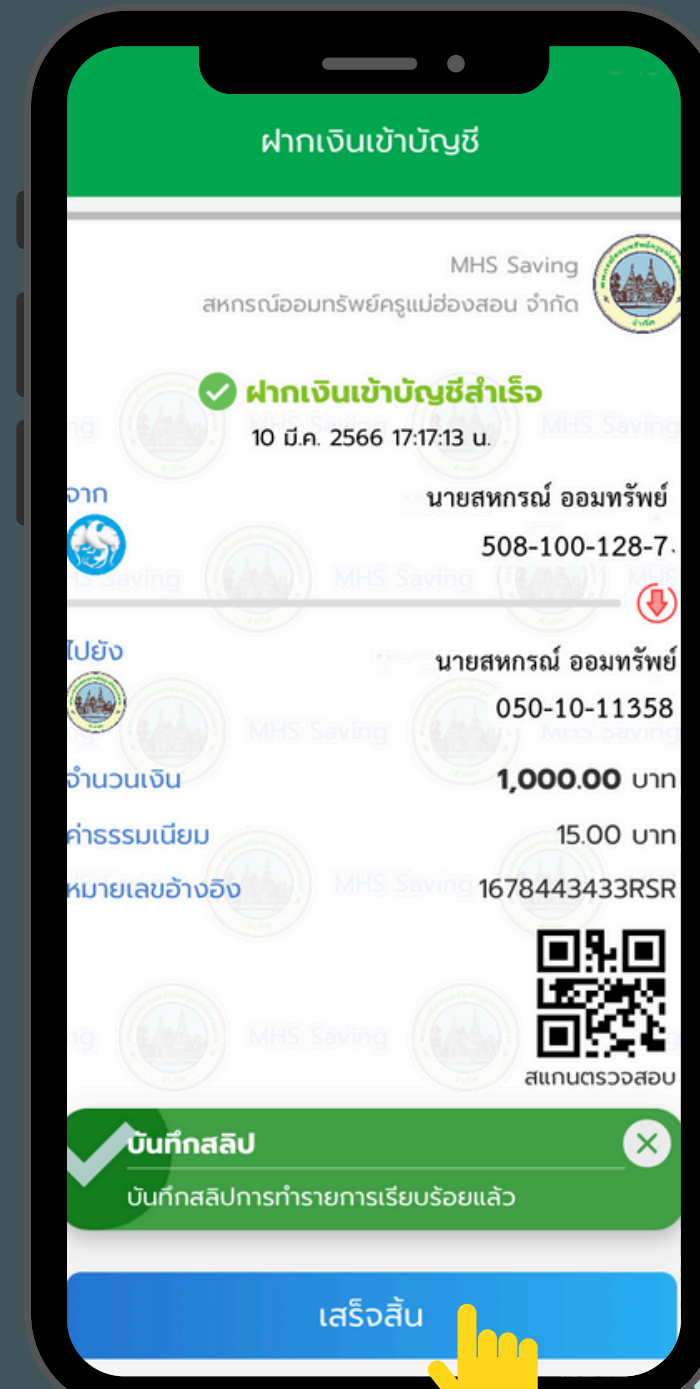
ฝากเงินเข้าบัญชี

MHS Saving
สหกรณ์ออมทรัพย์ครูแม่ฮ่องสอน จำกัด

ฝากเงินเข้าบัญชีสำเร็จ
10 มี.ค. 2566 17:17:13 น.

จาก
นายสหกรณ์ ออมทรัพย์
508-100-128-7

ไปยัง
นายสหกรณ์ ออมทรัพย์
050-10-11358

จำนวนเงิน 1,000.00 บาท
ค่าธรรมเนียม 15.00 บาท
หมายเลขอ้างอิง 1678443433RSR

สแกนตรวจสอบ

บันทึกสลิป
บันทึกสลิปการทำรายการเรียบร้อยแล้ว

เสร็จสิ้น